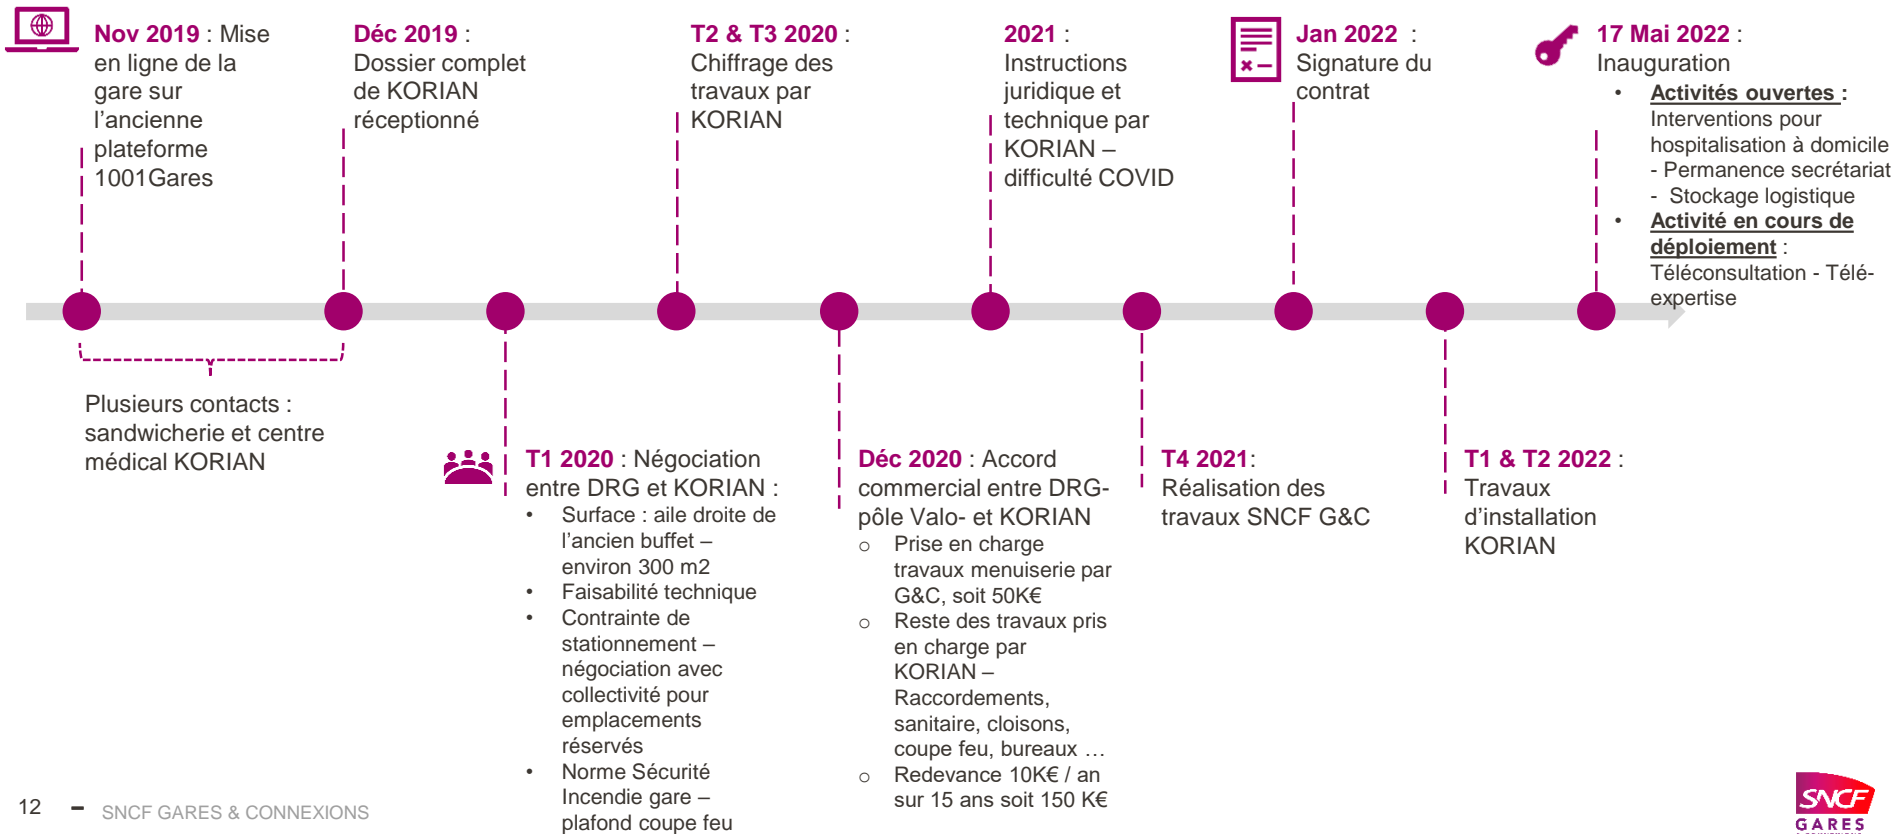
Nov 2019 : Mise en ligne de la gare sur l’ancienne plateforme 1001Gares

Déc 2019 : Dossier complet de KORIAN réceptionné

T2 & T3 2020 : Chiffrage des travaux par KORIAN

2021 : Instructions juridique et technique par KORIAN – difficulté COVID

Jan 2022 : Signature du contrat

17 Mai 2022 : Inauguration

- Activités ouvertes : Interventions pour hospitalisation à domicile
- Permanence secrétariat
- Stockage logistique
- Activité en cours de déploiement : Téléconsultation - Télé-expertise

Plusieurs contacts : sandwicherie et centre médical KORIAN

T1 2020 : Négociation entre DRG et KORIAN :
- Surface : aile droite de l’ancien buffet – environ 300 m2
- Faisabilité technique
- Contrainte de stationnement – négociation avec collectivité pour emplacements réservés
- Norme Sécurité Incendie gare – plafond coupe feu

Déc 2020 : Accord commercial entre DRG-pôle Valo- et KORIAN
o Prise en charge travaux menuiserie par G&C, soit 50K€
o Reste des travaux pris en charge par KORIAN – Raccordements, sanitaire, cloisons, coupe feu, bureaux …
o Redevance 10K€ / an sur 15 ans soit 150 K€

T4 2021: Réalisation des travaux SNCF G&C

T1 & T2 2022 : Travaux d’installation KORIAN

12 – SNCF GARES & CONNEXIONS

SNCF GARES